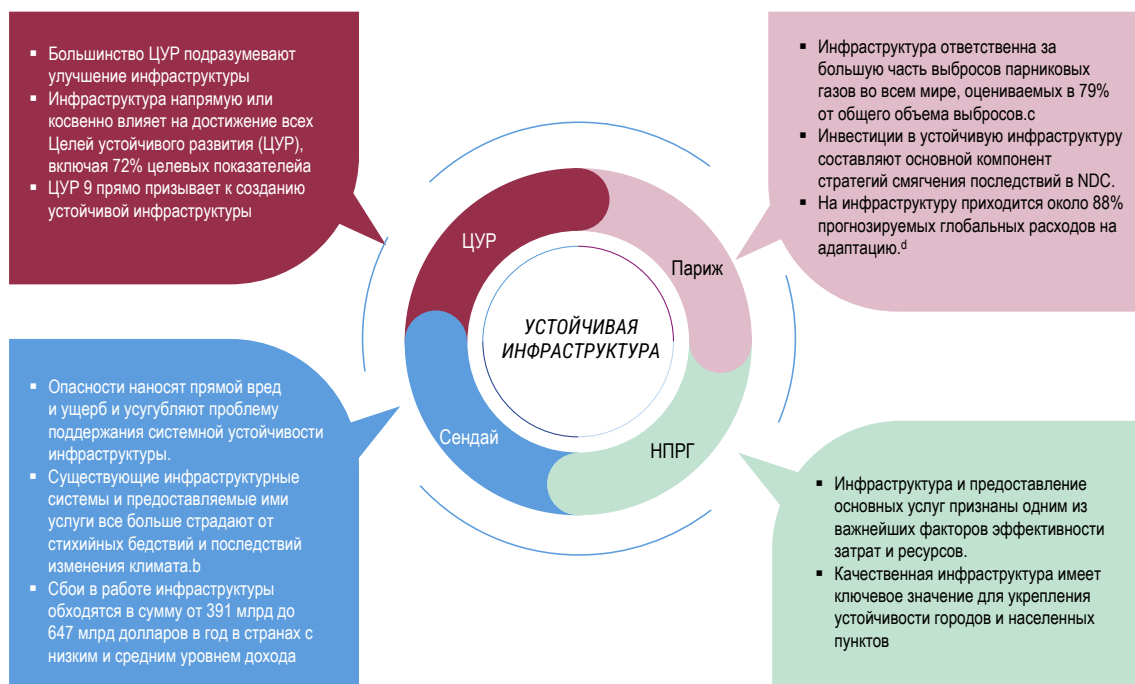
- Большинство ЦУР подразумевают улучшение инфраструктуры
- Инфраструктура напрямую или косвенно влияет на достижение всех Целей устойчивого развития (ЦУР), включая 72% целевых показателейа
- ЦУР 9 прямо призывает к созданию устойчивой инфраструктуры

- Инфраструктура ответственна за большую часть выбросов парниковых газов во всем мире, оцениваемых в 79% от общего объема выбросов.c
- Инвестиции в устойчивую инфраструктуру составляют основной компонент стратегий смягчения последствий в NDC.
- На инфраструктуру приходится около 88% прогнозируемых глобальных расходов на адаптацию.$^d$

ЦУР

Париж

УСТОЙЧИВАЯ ИНФРАСТРУКТУРА

Сендай

НПРГ

- Опасности наносят прямой вред и ущерб и усугубляют проблему поддержания системной устойчивости инфраструктуры.
- Существующие инфраструктурные системы и предоставляемые ими услуги все больше страдают от стихийных бедствий и последствий изменения климата.b
- Сбои в работе инфраструктуры обходятся в сумму от 391 млрд до 647 млрд долларов в год в странах с низким и средним уровнем дохода

- Инфраструктура и предоставление основных услуг признаны одним из важнейших факторов эффективности затрат и ресурсов.
- Качественная инфраструктура имеет ключевое значение для укрепления устойчивости городов и населенных пунктов